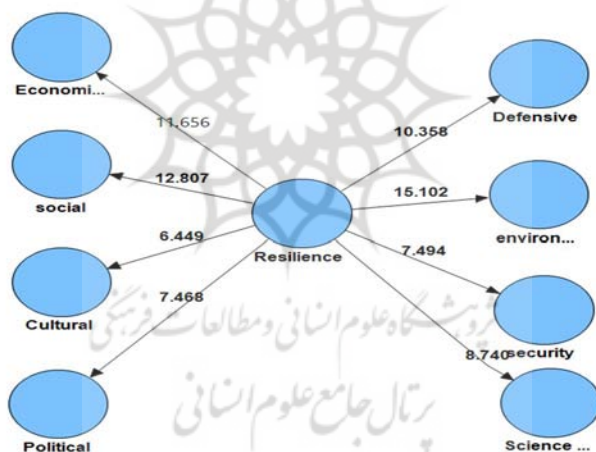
Economi...

11.656

10.358

Defensive

social

12.807

15.102

environ...

6.449

Resilience

7.494

Cultural

7.468

security

8.740

Political

Science ...

پژوهشگاه علوم انسانی و مطالعات فرهنگی

پرتال جامع علوم انسانی